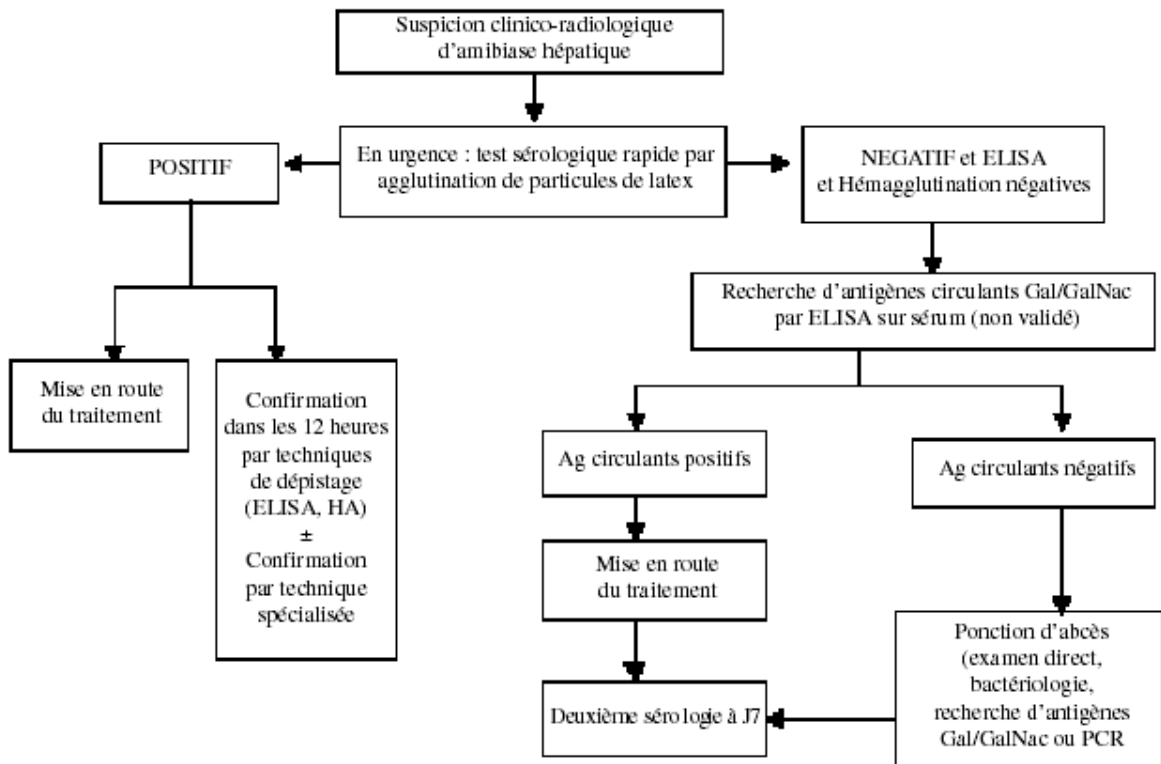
Suspicion clinico-radiologique d'amibiase hépatique

En urgence : test sérologique rapide par agglutination de particules de latex

POSITIF

NEGATIF et ELISA et Hémagglutination négatives

Mise en route du traitement

Confirmation dans les 12 heures par techniques de dépistage (ELISA, HA) ± Confirmation par technique spécialisée

Recherche d'antigènes circulants Gal/GalNac par ELISA sur sérum (non validé)

Ag circulants positifs

Ag circulants négatifs

Mise en route du traitement

Ponction d'abcès (examen direct, bactériologie, recherche d'antigènes Gal/GalNac ou PCR

Deuxième sérologie à J7